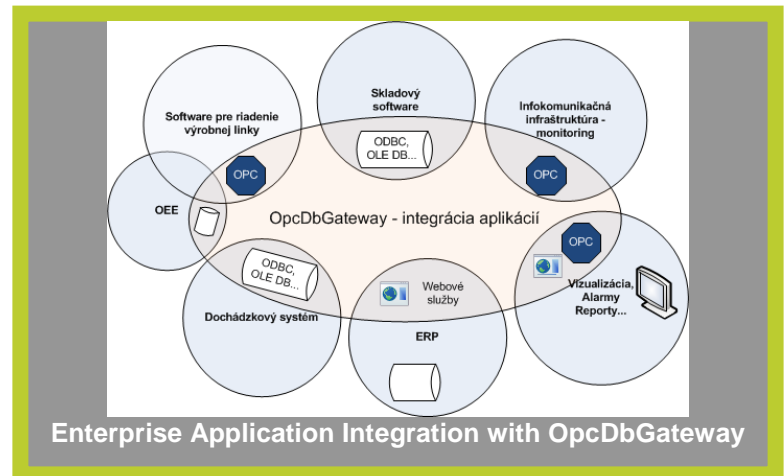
Skladový software

Software pre riadenie výrobnej linky

Infokomunikačná infraštruktúra - monitoring

ODBC, OLE DB...

OPC

OPC

OEE

OpcDbGateway - integrácia aplikácií

OPC

ODBC, OLE DB...

Webové služby

Vizualizácia, Alarmy Reporty...

Dochádzkový systém

ERP

Enterprise Application Integration with OpcDbGateway